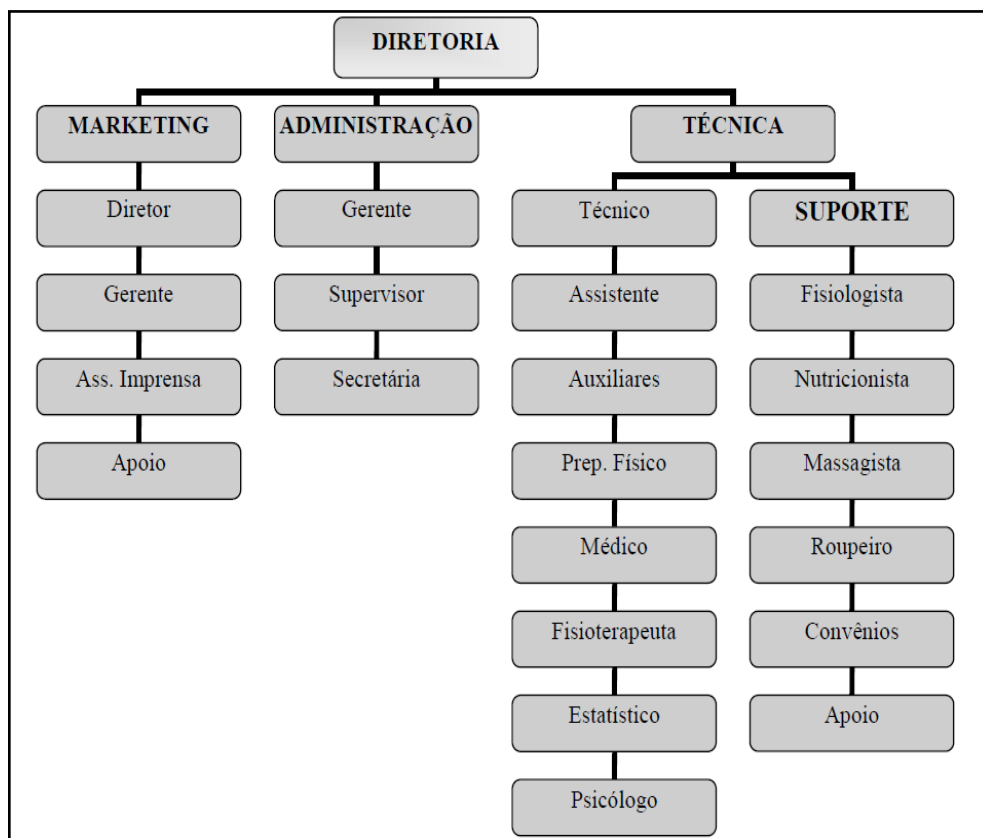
DIRETORIA

MARKETING
Diretor
Gerente
Ass. Imprensa
Apoio

ADMINISTRAÇÃO
Gerente
Supervisor
Secretária

TÉCNICA

Técnico
Assistente
Auxiliares
Prep. Físico
Médico
Fisioterapeuta
Estatístico
Psicólogo

SUPORTE
Fisiologista
Nutricionista
Massagista
Roupeiro
Convênios
Apoio